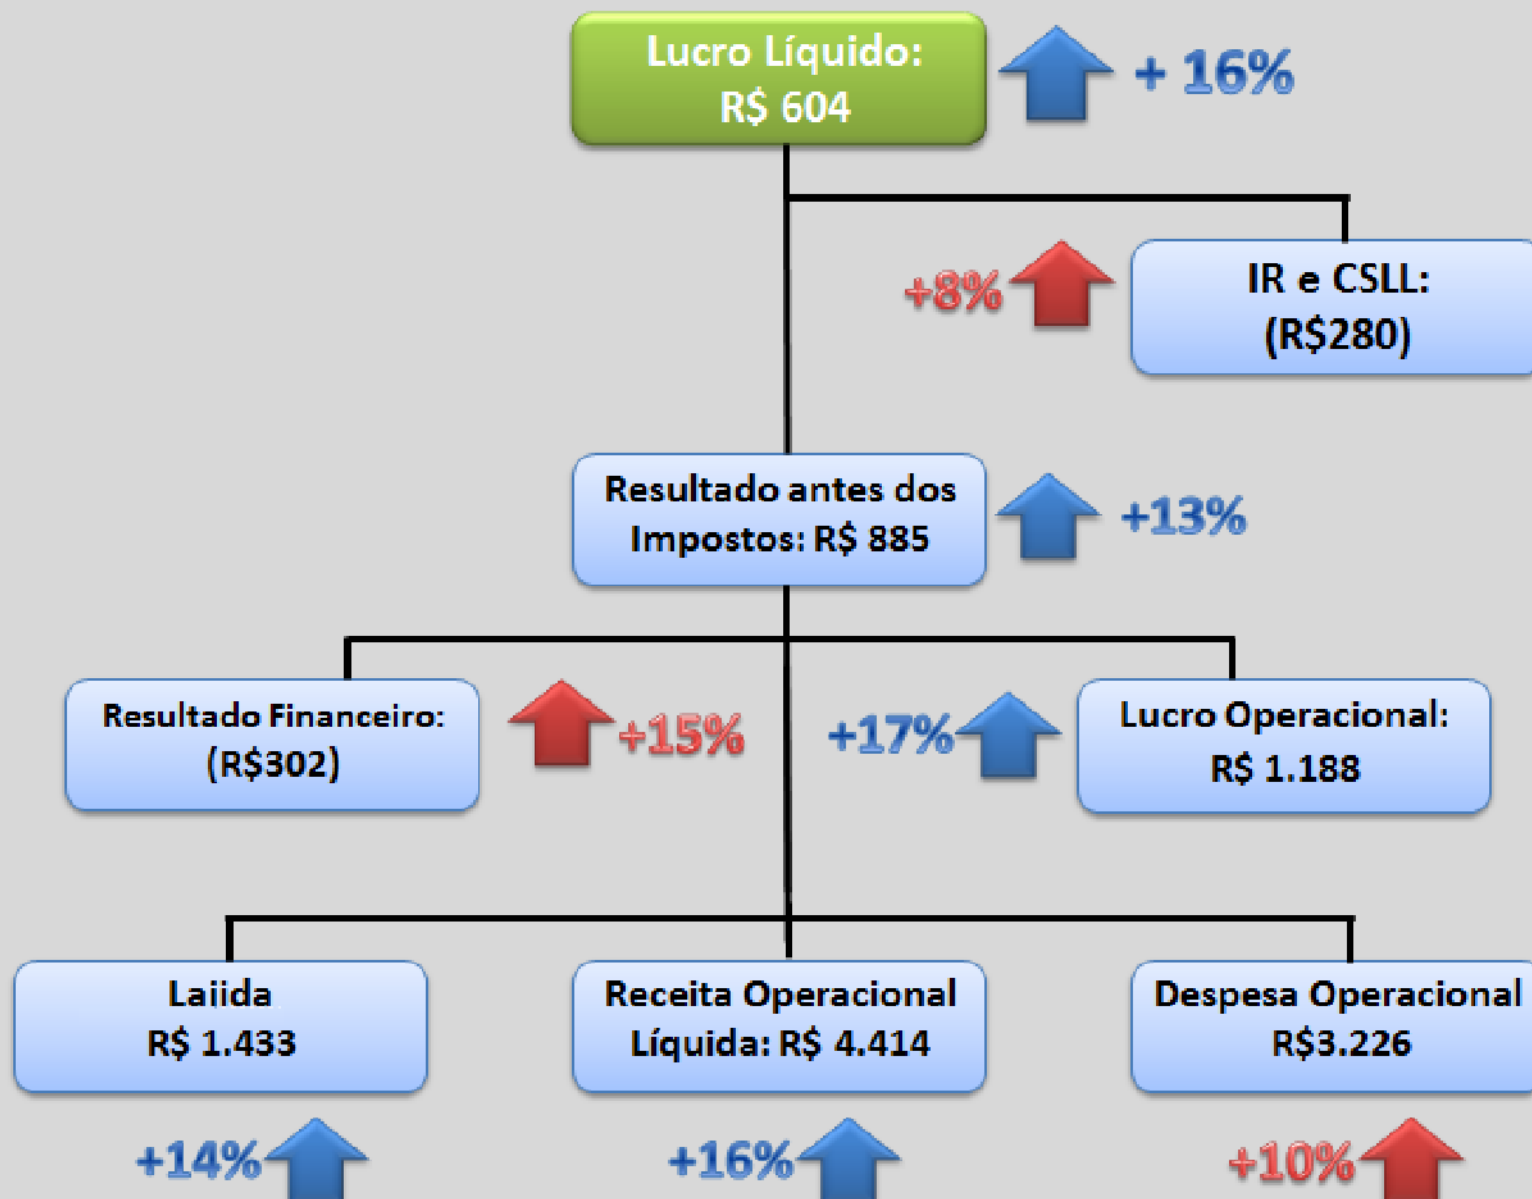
Lucro Líquido:
R$ 604

+ 16%

+8%

IR e CSLL:
(R$280)

Resultado antes dos
Impostos: R$ 885

+13%

Resultado Financeiro:
(R$302)

+15%

+17%

Lucro Operacional:
R$ 1.188

Laiida
R$ 1.433

Receita Operacional
Líquida: R$ 4.414

Despesa Operacional
R$3.226

+14%

+16%

+10%